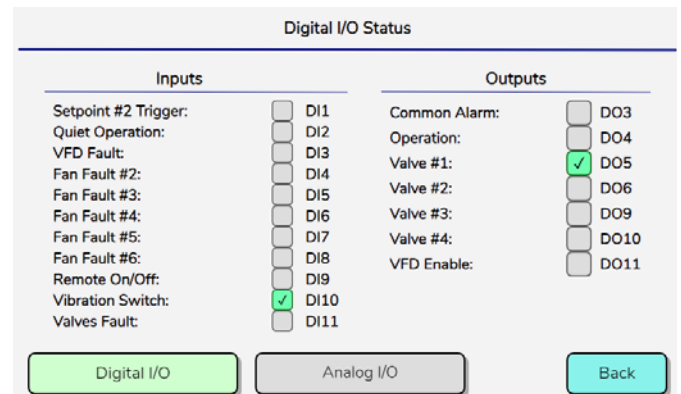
Digital I/O Status

Inputs

| | | |
|---|---|---|
| Setpoint #2 Trigger: | ☐ | DI1 |
| Quiet Operation: | ☐ | DI2 |
| VFD Fault: | ☐ | DI3 |
| Fan Fault #2: | ☐ | DI4 |
| Fan Fault #3: | ☐ | DI5 |
| Fan Fault #4: | ☐ | DI6 |
| Fan Fault #5: | ☐ | DI7 |
| Fan Fault #6: | ☐ | DI8 |
| Remote On/Off: | ☐ | DI9 |
| Vibration Switch: | ✓ | DI10 |
| Valves Fault: | ☐ | DI11 |

Outputs

| | | |
|---|---|---|
| Common Alarm: | ☐ | DO3 |
| Operation: | ☐ | DO4 |
| Valve #1: | ✓ | DO5 |
| Valve #2: | ☐ | DO6 |
| Valve #3: | ☐ | DO9 |
| Valve #4: | ☐ | DO10 |
| VFD Enable: | ☐ | DO11 |

Digital I/O

Analog I/O

Back